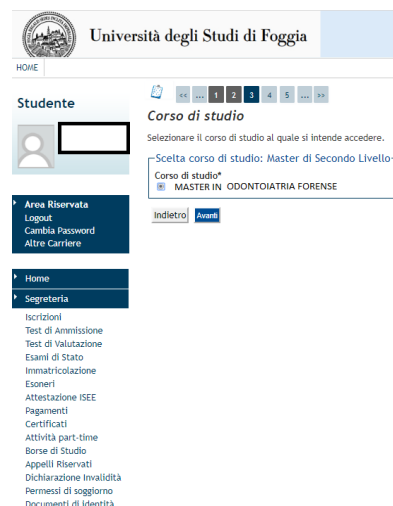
Università degli Studi di Foggia

HOME

Studente

Area Riservata
Logout
Cambia Password
Altre Carriere

Home

Segreteria

Iscrizioni
Test di Ammissione
Test di Valutazione
Esami di Stato
Immatricolazione
Esoneri
Attestazione ISEE
Pagamenti
Certificati
Attività part-time
Borse di Studio
Appelli Riservati
Dichiarazione Invalidità
Permessi di soggiorno
Documenti di identità

<< ... 1 2 3 4 5 ... >>

Corso di studio

Selezionare il corso di studio al quale si intende accedere.

Scelta corso di studio: Master di Secondo Livello

Corso di studio*
MASTER IN ODONTOIATRIA FORENSE

Indietro Avanti